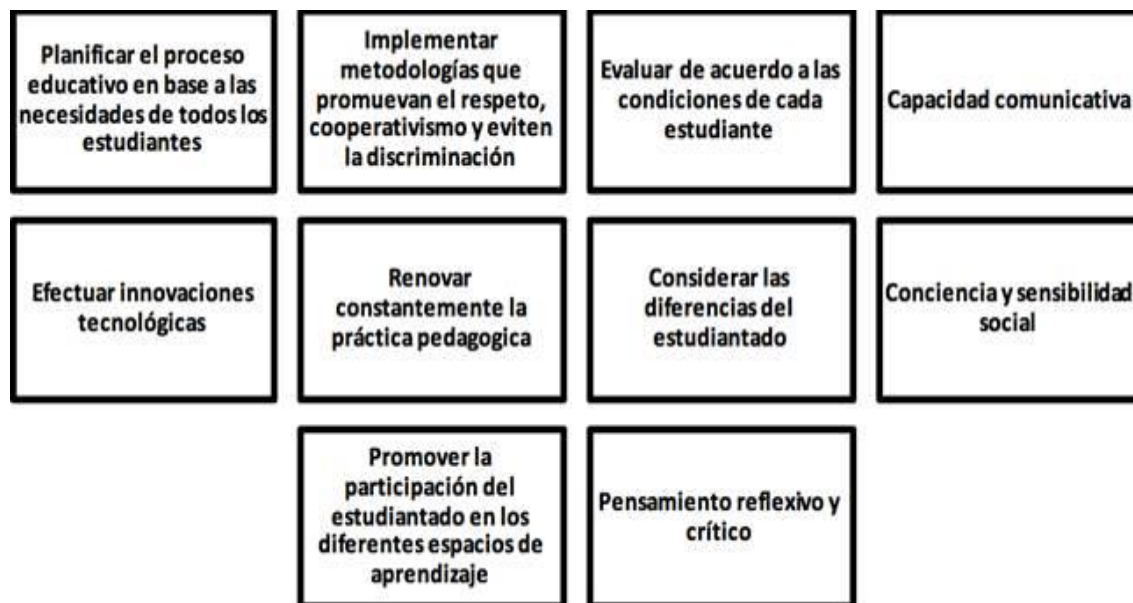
Planificar el proceso educativo en base a las necesidades de todos los estudiantes

Implementar metodologías que promuevan el respeto, cooperativismo y eviten la discriminación

Evaluar de acuerdo a las condiciones de cada estudiante

Capacidad comunicativa

Efectuar innovaciones tecnológicas

Renovar constantemente la práctica pedagogica

Considerar las diferencias del estudiantado

Conciencia y sensibilidad social

Promover la participación del estudiantado en los diferentes espacios de aprendizaje

Pensamiento reflexivo y crítico